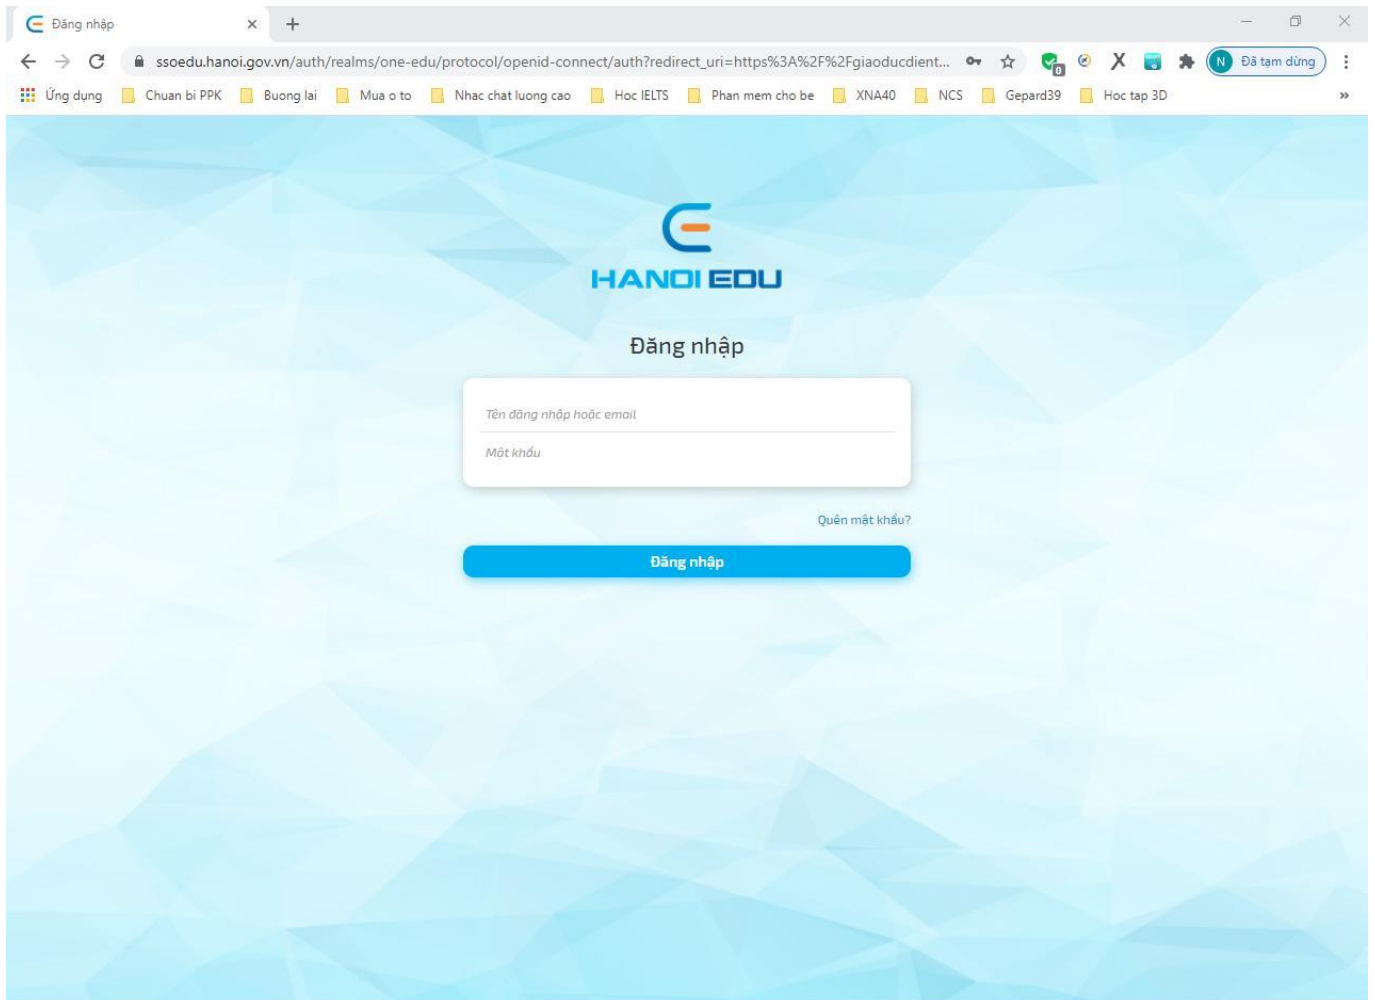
Đăng nhập
×
+

ssoedu.hanoi.gov.vn/auth/realms/one-edu/protocol/openid-connect/auth?redirect_uri=https%3A%2F%2Fgiaoducdient...

0

N Đã tạm dừng

Ứng dụng Chuan bi PPK Buong lai Mua o to Nhac chat luong cao Hoc IELTS Phan mem cho be XNA40 NCS Gepard39 Hoc tap 3D »

HANOI EDU

Đăng nhập

Tên đăng nhập hoặc email

Mật khẩu

Quên mật khẩu?

Đăng nhập